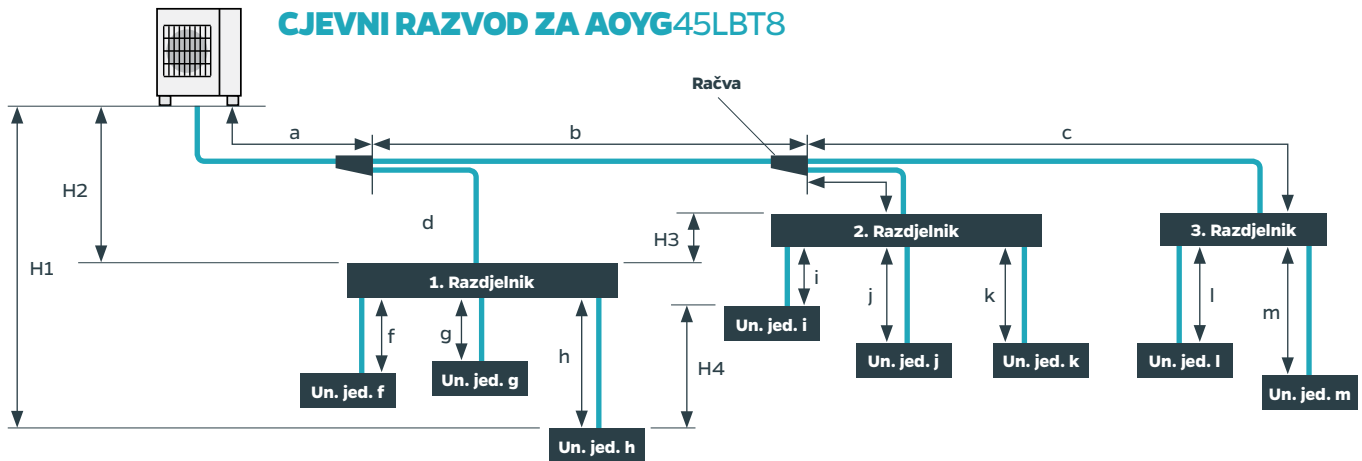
CJEVNI RAZVOD ZA AOYG45LBT8

Račva

a

b

c

H2

d

H3

2. Razdjelnik

3. Razdjelnik

H1

1. Razdjelnik

i

f

g

j

k

l

m

h

H4

Un. jed. i

Un. jed. f

Un. jed. g

Un. jed. j

Un. jed. k

Un. jed. l

Un. jed. m

Un. jed. h